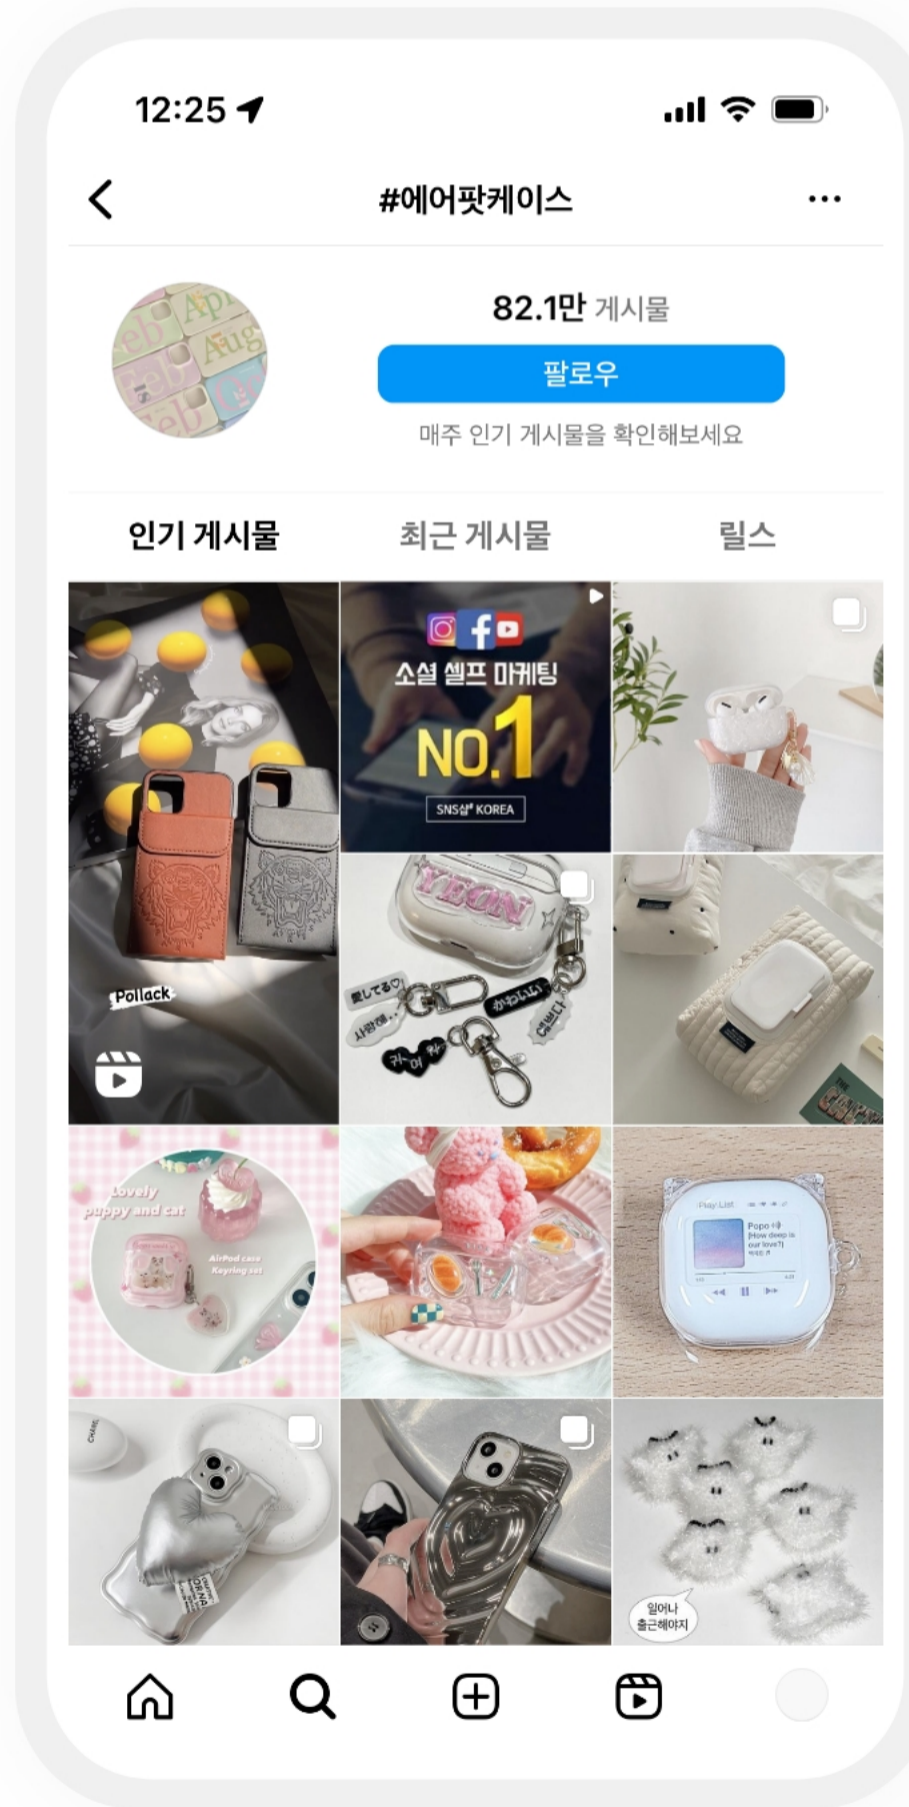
12:25

#에어팟케이스

82.1만 게시물

팔로우

매주 인기 게시물을 확인해보세요

인기 게시물

최근 게시물

릴스

Pollack

소셜 셀프 마케팅

NO.1

SNS샵 KOREA

YEON

愛してる♡

사랑해

かわいい

귀여워

Lovely puppy and cat

AirPod case Keyring set

Play List

Popo

일어나 출근해야지